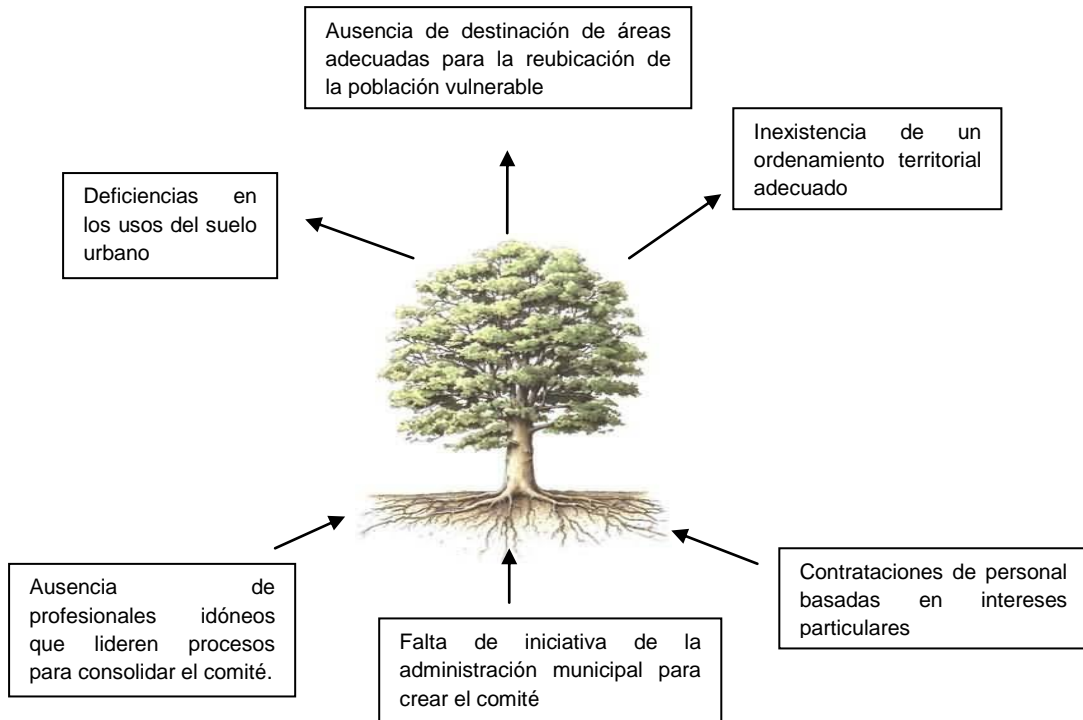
Ausencia de destinación de áreas adecuadas para la reubicación de la población vulnerable

Deficiencias en los usos del suelo urbano

Inexistencia de un ordenamiento territorial adecuado

Ausencia de profesionales idóneos que lideren procesos para consolidar el comité.

Falta de iniciativa de la administración municipal para crear el comité

Contrataciones de personal basadas en intereses particulares